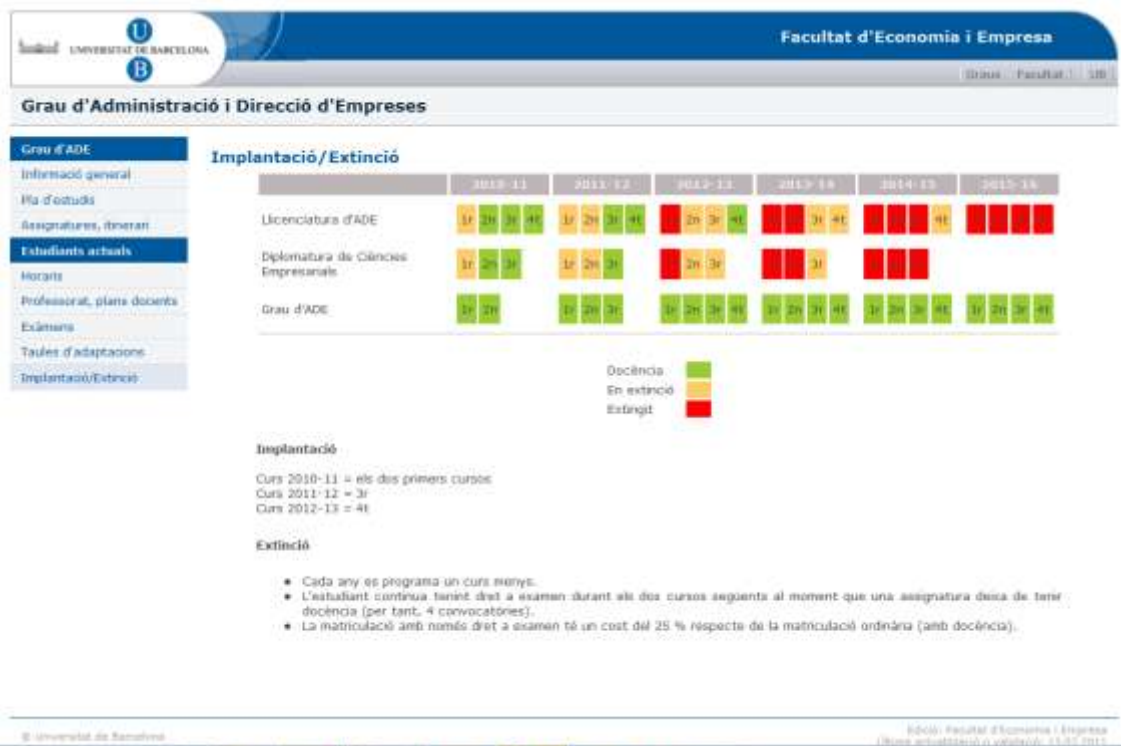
UNIVERSITAT DE BARCELONA

Facultat d'Economia i Empresa

Graus | Facultat | UB

Grau d'Administració i Direcció d'Empreses

Grau d'ADE
Informació general
Pla d'estudis
Assignatures, itinerari
Estudiants actuals
Horaris
Professorat, plans docents
Exàmens
Taules d'adaptacions
Implantació/Extinció

Implantació/Extinció

| | 2010-11 | 2011-12 | 2012-13 | 2013-14 | 2014-15 | 2015-16 |
|---|---|---|---|---|---|---|
| Llicenciatura d'ADE | 1r 2n 3r 4t | 1r 2n 3r 4t | 2n 3r 4t | 3r 4t | 4t | |
| Diplomatura de Ciències Empresarials | 1r 2n 3r | 1r 2n 3r | 2n 3r | 3r | | |
| Grau d'ADE | 1r 2n | 1r 2n 3r | 1r 2n 3r 4t | 1r 2n 3r 4t | 1r 2n 3r 4t | 1r 2n 3r 4t |

Docència
En extinció
Extingit

Implantació

Curs 2010-11 = els dos primers cursos
Curs 2011-12 = 3r
Curs 2012-13 = 4t

Extinció

• Cada any es programa un curs menys.
• L'estudiant continua tenint dret a examen durant els dos cursos següents al moment que una assignatura deixa de tenir docència (per tant, 4 convocatòries).
• La matriculació amb només dret a examen té un cost del 25 % respecte de la matriculació ordinària (amb docència).

© Universitat de Barcelona

Edició: Facultat d'Economia i Empresa
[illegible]